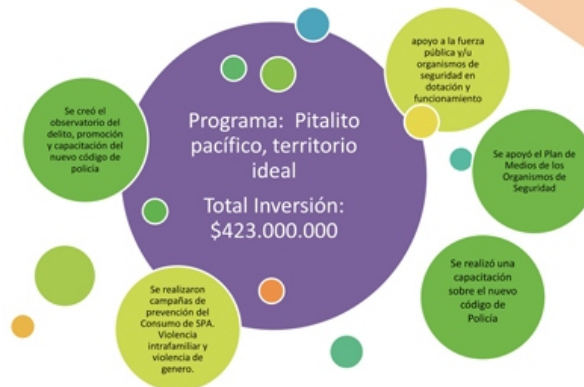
Programa: Pitalito pacífico, territorio ideal

Total Inversión: $423.000.000

Se creó el observatorio del delito, promoción y capacitación del nuevo código de policía

apoyo a la fuerza pública y/u organismos de seguridad en dotación y funcionamiento

Se apoyó el Plan de Medios de los Organismos de Seguridad

Se realizó una capacitación sobre el nuevo código de Policía

Se realizaron campañas de prevención del Consumo de SPA. Violencia intrafamiliar y violencia de genero.